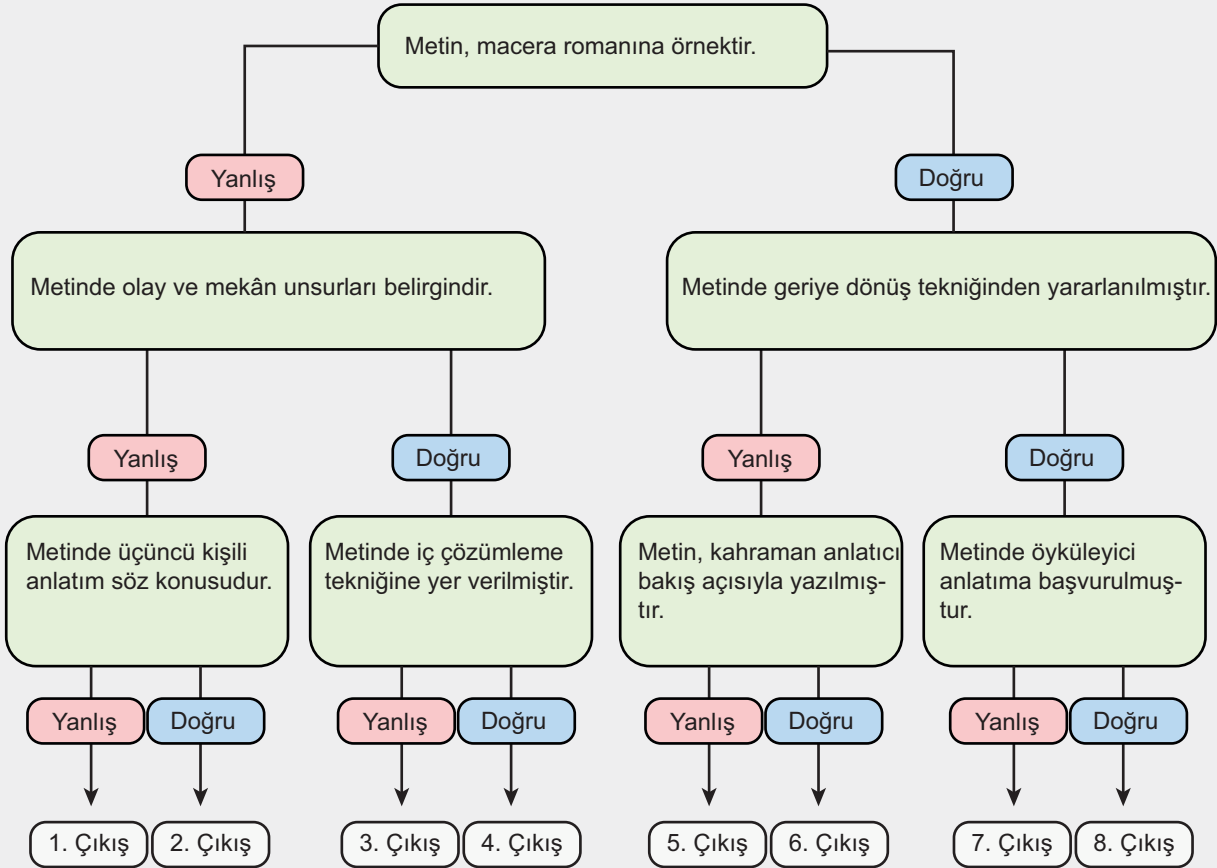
Metin, macera romanına örnektir.

Yanlış

Doğru

Metinde olay ve mekân unsurları belirgindir.

Metinde geriye dönüş tekniğinden yararlanılmıştır.

Yanlış

Doğru

Yanlış

Doğru

Metinde üçüncü kişili anlatım söz konusudur.

Metinde iç çözümleme tekniğine yer verilmiştir.

Metin, kahraman anlatıcı bakış açısıyla yazılmıştır.

Metinde öyküleyici anlatıma başvurulmuştur.

Yanlış Doğru

Yanlış Doğru

Yanlış Doğru

Yanlış Doğru

1. Çıkış 2. Çıkış 3. Çıkış 4. Çıkış 5. Çıkış 6. Çıkış 7. Çıkış 8. Çıkış